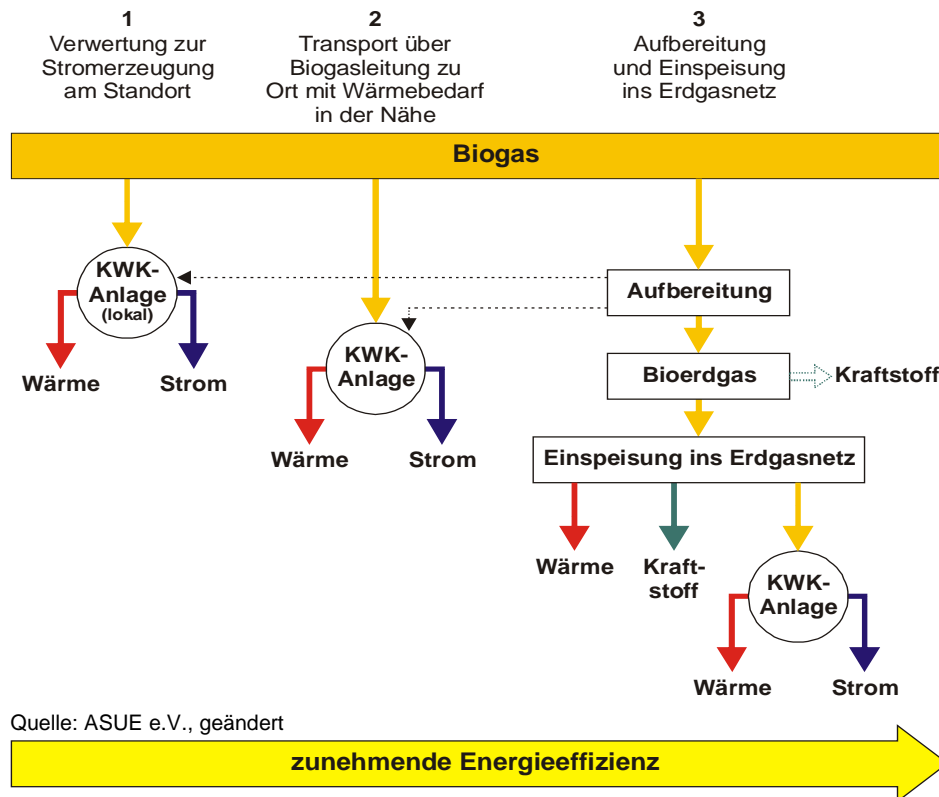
1
Verwertung zur Stromerzeugung am Standort

2
Transport über Biogasleitung zu Ort mit Wärmebedarf in der Nähe

3
Aufbereitung und Einspeisung ins Erdgasnetz

Biogas

KWK-Anlage (lokal)

Wärme

Strom

KWK-Anlage

Wärme

Strom

Aufbereitung

Bioerdgas

Kraftstoff

Einspeisung ins Erdgasnetz

Wärme

Kraftstoff

KWK-Anlage

Wärme

Strom

Quelle: ASUE e.V., geändert

zunehmende Energieeffizienz